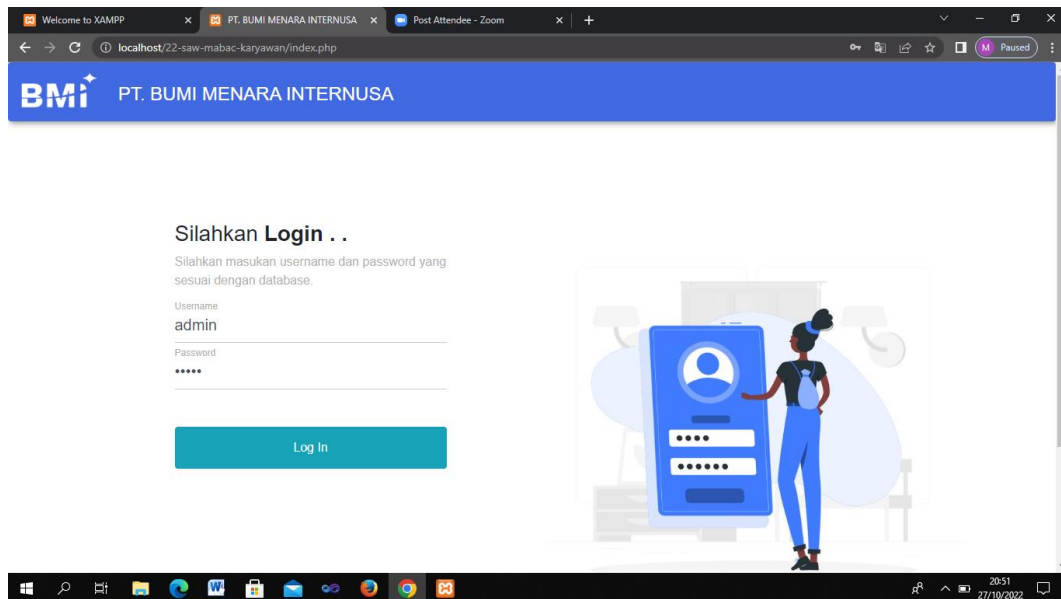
Welcome to XAMPP
PT. BUMI MENARA INTERNUSA
Post Attendee - Zoom
localhost/22-saw-mabac-karyawan/index.php
M Paused

BMI PT. BUMI MENARA INTERNUSA

Silahkan **Login . .**

Silahkan masukan username dan password yang sesuai dengan database.

Username
admin
Password
•••••

Log In

••••
••••••

20:51
27/10/2022